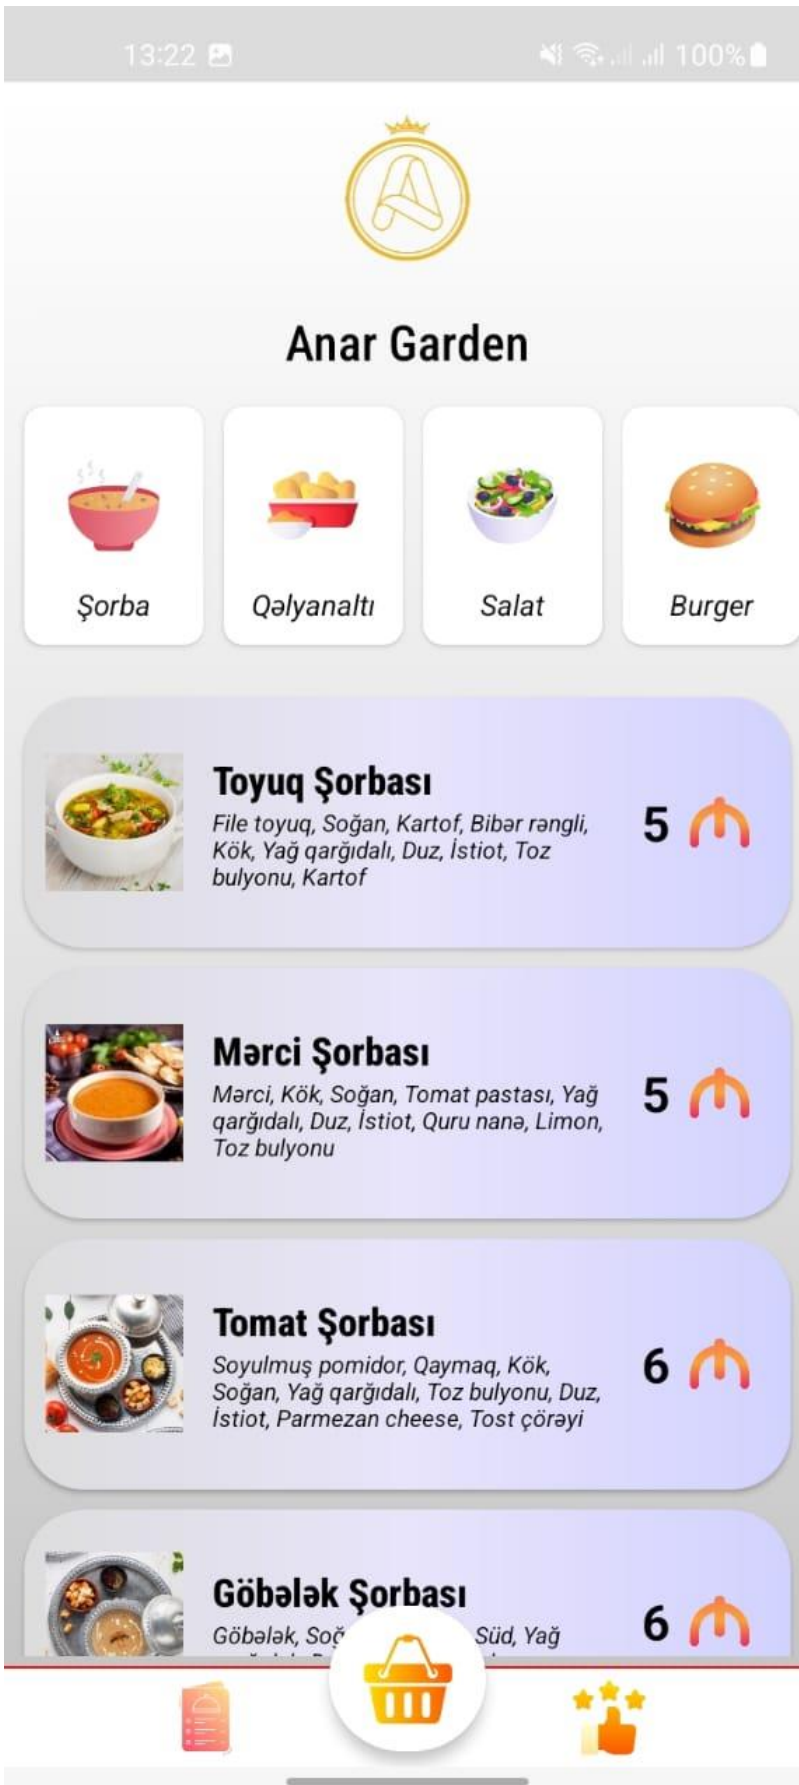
13:22

100%

A

Anar Garden

Şorba

Qəlyanaltı

Salat

Burger

Toyuq Şorbası
File toyuq, Soğan, Kartof, Bibər rəngli, Kök, Yağ qarğıdalı, Duz, İstiot, Toz bulyonu, Kartof
5 ₼

Mərci Şorbası
Mərci, Kök, Soğan, Tomat pastası, Yağ qarğıdalı, Duz, İstiot, Quru nanə, Limon, Toz bulyonu
5 ₼

Tomat Şorbası
Soyulmuş pomidor, Qaymaq, Kök, Soğan, Yağ qarğıdalı, Toz bulyonu, Duz, İstiot, Parmezan cheese, Tost çörəyi
6 ₼

Göbələk Şorbası
Göbələk, Soğ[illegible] Süd, Yağ
6 ₼